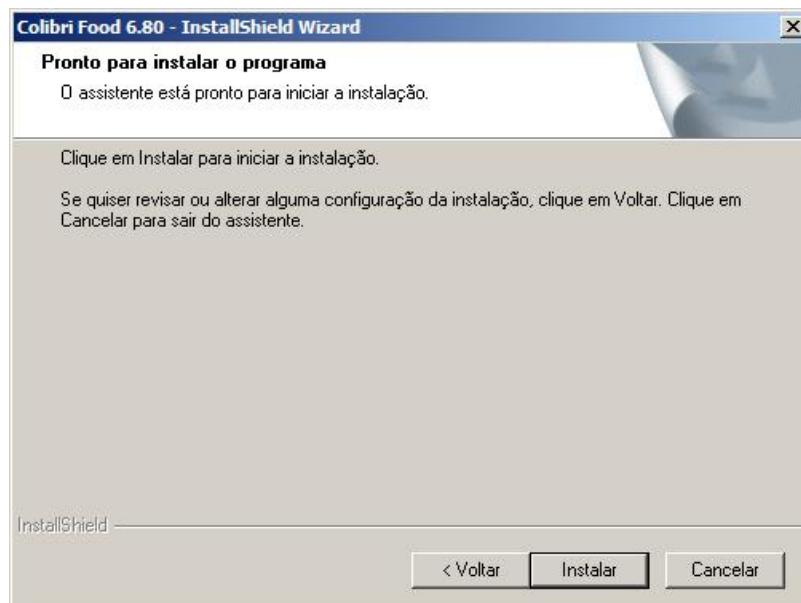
Colibri Food 6.80 - InstallShield Wizard

Pronto para instalar o programa

O assistente está pronto para iniciar a instalação.

Clique em Instalar para iniciar a instalação.

Se quiser revisar ou alterar alguma configuração da instalação, clique em Voltar. Clique em Cancelar para sair do assistente.

InstallShield

< Voltar

Instalar

Cancelar